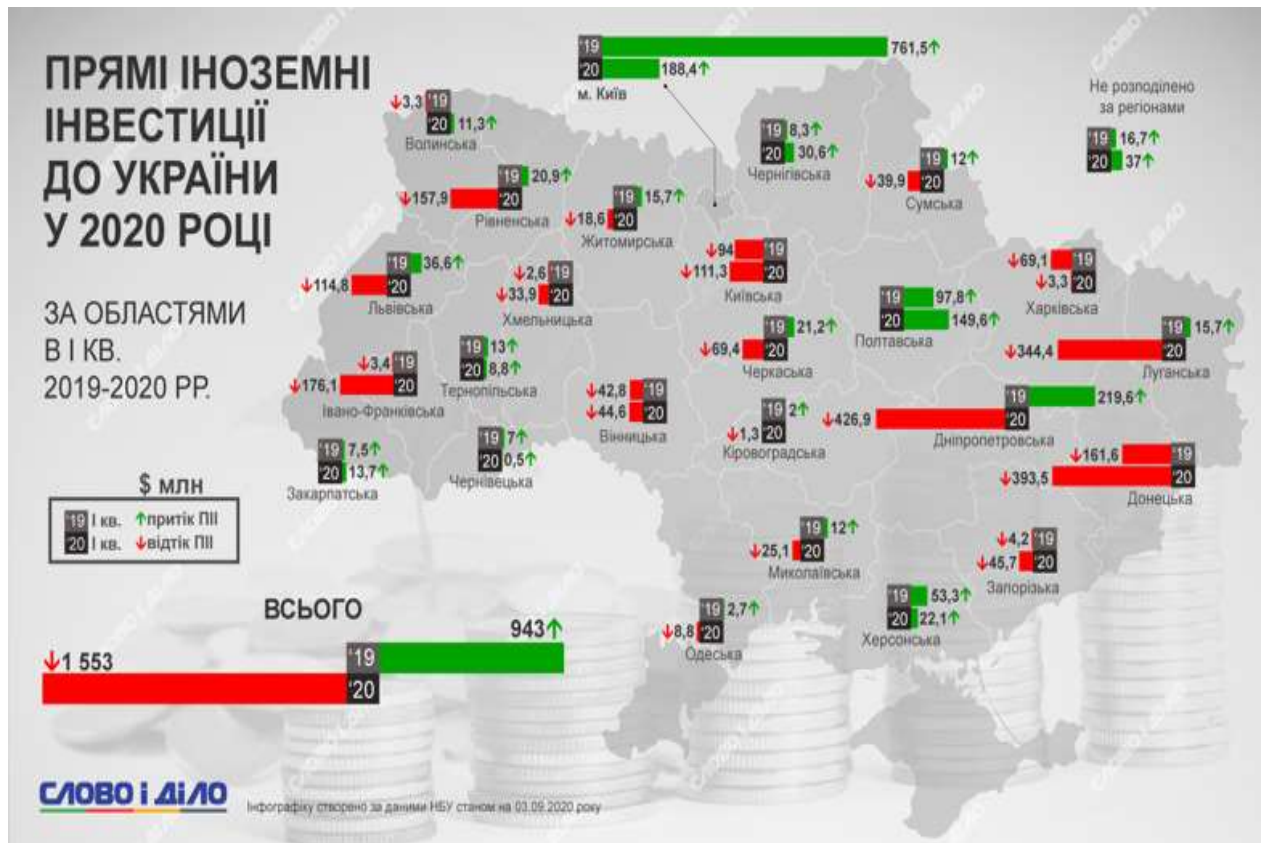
ПРЯМІ ІНОЗЕМНІ ІНВЕСТИЦІЇ ДО УКРАЇНИ У 2020 РОЦІ

ЗА ОБЛАСТЯМИ В І КВ. 2019-2020 РР.

$ млн
'19 І кв. ↑притік ПІІ
'20 І кв. ↓відтік ПІІ

'19 761,5↑
'20 188,4↑
м. Київ

Не розподілено за регіонами
'19 16,7↑
'20 37↑

↓3,3 '19
'20 11,3↑
Волинська

'19 20,9↑
↓157,9 '20
Рівненська

'19 8,3↑
'20 30,6↑
Чернігівська

'19 12↑
↓39,9 '20
Сумська

'19 15,7↑
↓18,6 '20
Житомирська

↓94 '19
↓111,3 '20
Київська

'19 36,6↑
↓114,8 '20
Львівська

↓2,6 '19
↓33,9 '20
Хмельницька

↓69,1 '19
↓3,3 '20
Харківська

'19 97,8↑
'20 149,6↑
Полтавська

'19 15,7↑
↓344,4 '20
Луганська

↓3,4 '19
↓176,1 '20
Івано-Франківська

'19 13↑
'20 8,8↑
Тернопільська

'19 21,2↑
↓69,4 '20
Черкаська

↓42,8 '19
↓44,6 '20
Вінницька

'19 2↑
↓1,3 '20
Кіровоградська

'19 219,6↑
↓426,9 '20
Дніпропетровська

'19 7,5↑
'20 13,7↑
Закарпатська

'19 7↑
'20 0,5↑
Чернівецька

↓161,6 '19
↓393,5 '20
Донецька

'19 12↑
↓25,1 '20
Миколаївська

↓4,2 '19
↓45,7 '20
Запорізька

'19 53,3↑
'20 22,1↑
Херсонська

'19 2,7↑
↓8,8 '20
Одеська

ВСЬОГО
'19 943↑
↓1 553 '20

СЛОВО і ДІЛО
Інфографіку створено за даними НБУ станом на 03.09.2020 року